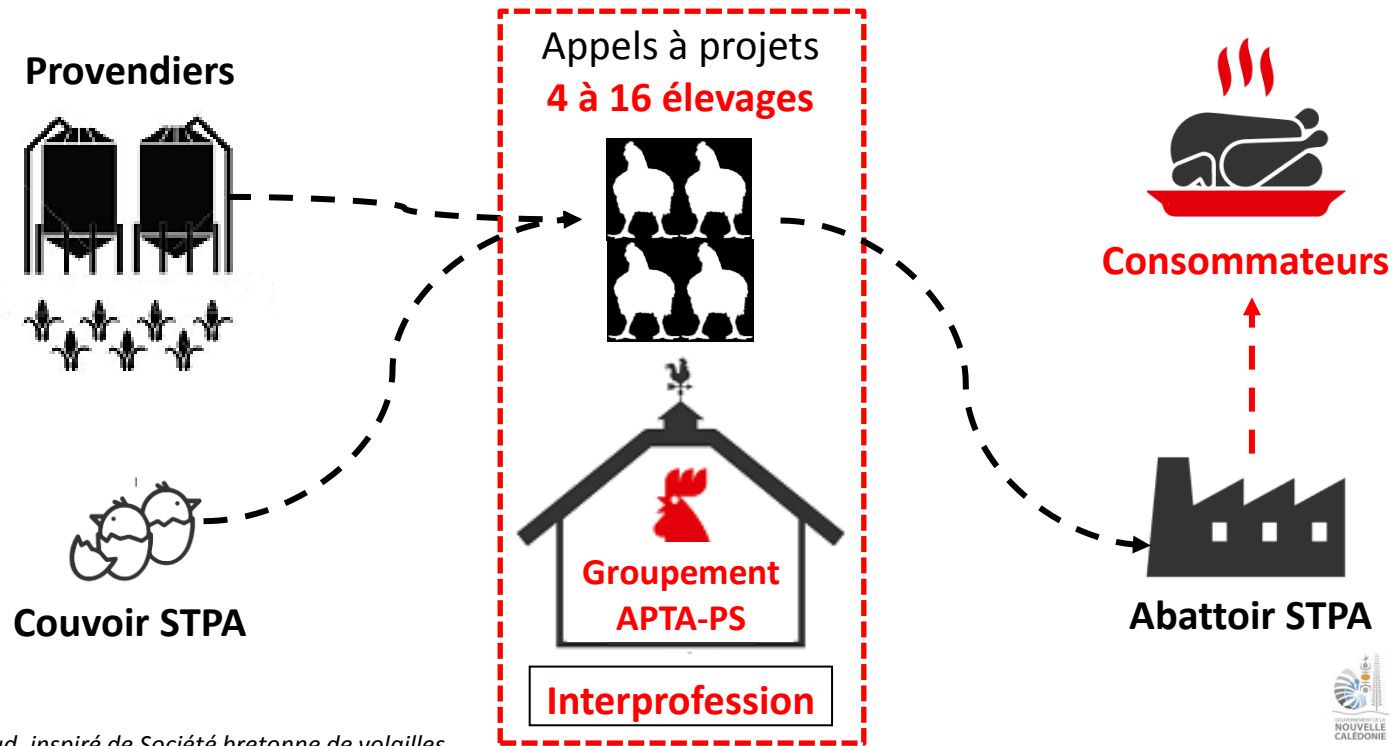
Provendiers

Appels à projets
4 à 16 élevages

Consommateurs

Groupement
APTA-PS

Interprofession

Couvoir STPA

Abattoir STPA

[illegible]ud, inspiré de Société bretonne de volailles

GOUVERNEMENT DE LA NOUVELLE CALÉDONIE